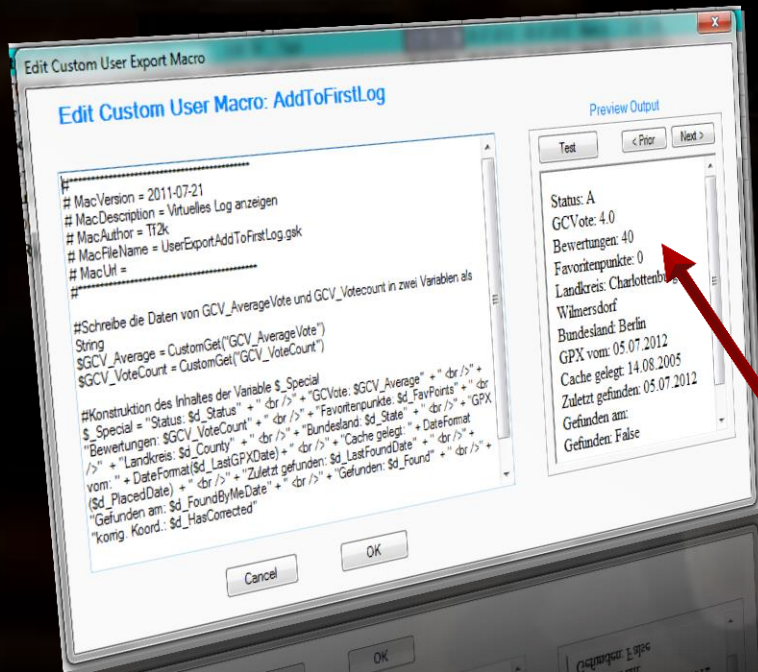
Edit Custom User Export Macro

Edit Custom User Macro: AddToFirstLog

Preview Output

Test

< Prior

Next >

#**********************************
# MacVersion = 2011-07-21
# MacDescription = Virtuelles Log anzeigen
# MacAuthor = Tf2k
# MacFileName = UserExportAddToFirstLog.gsk
# MacUrl =
#**********************************

#Schreibe die Daten von GCV_AverageVote und GCV_Votecount in zwei Variablen als String
$GCV_Average = CustomGet("GCV_AverageVote")
$GCV_VoteCount = CustomGet("GCV_VoteCount")

#Konstruktion des Inhaltes der Variable $_Special
$_Special = "Status: $d_Status" + " <br />" + "GCVote: $GCV_Average" + " <br />" + "Bewertungen: $GCV_VoteCount" + " <br />" + "Favoritenpunkte: $d_FavPoints" + " <br />" + "Landkreis: $d_County" + " <br />" + "Bundesland: $d_State" + " <br />" + "GPX vom: " + DateFormat($d_LastGPXDate) + " <br />" + "Cache gelegt: " + DateFormat($d_PlacedDate) + " <br />" + "Zuletzt gefunden: $d_LastFoundDate" + " <br />" + "Gefunden am: $d_FoundByMeDate" + " <br />" + "Gefunden: $d_Found" + " <br />" + "korrig. Koord.: $d_HasCorrected"

Status: A
GCVote: 4.0
Bewertungen: 40
Favoritenpunkte: 0
Landkreis: Charlottenburg-Wilmersdorf
Bundesland: Berlin
GPX vom: 05.07.2012
Cache gelegt: 14.08.2005
Zuletzt gefunden: 05.07.2012
Gefunden am:
Gefunden: False

Cancel

OK